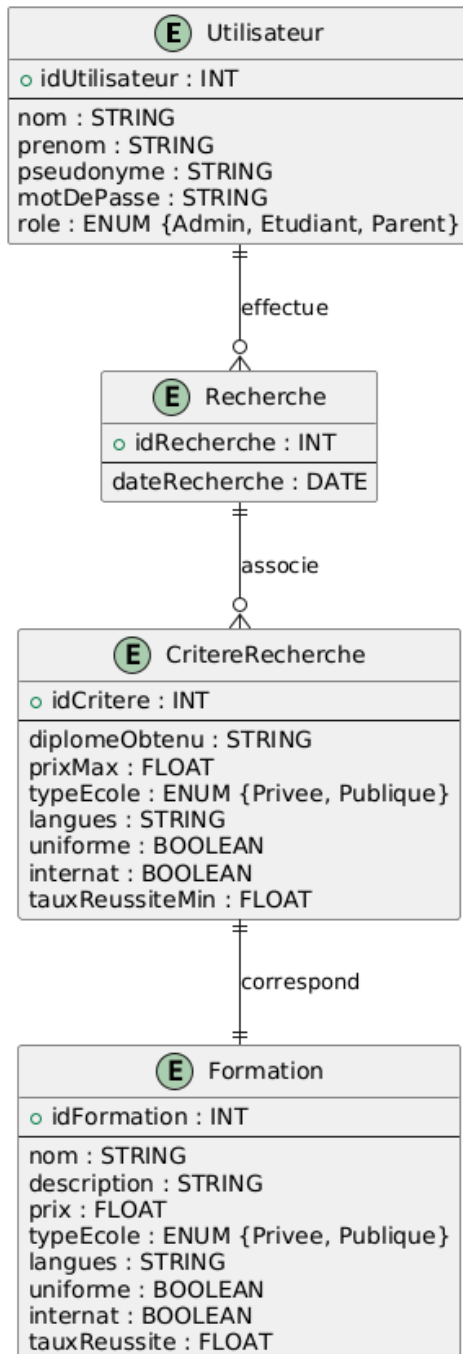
E Utilisateur

idUtilisateur : INT

nom : STRING
prenom : STRING
pseudonyme : STRING
motDePasse : STRING
role : ENUM {Admin, Etudiant, Parent}

effectue

E Recherche

idRecherche : INT

dateRecherche : DATE

associe

E CritereRecherche

idCritere : INT

diplomeObtenu : STRING
prixMax : FLOAT
typeEcole : ENUM {Privee, Publique}
langues : STRING
uniforme : BOOLEAN
internat : BOOLEAN
tauxReussiteMin : FLOAT

correspond

E Formation

idFormation : INT

nom : STRING
description : STRING
prix : FLOAT
typeEcole : ENUM {Privee, Publique}
langues : STRING
uniforme : BOOLEAN
internat : BOOLEAN
tauxReussite : FLOAT